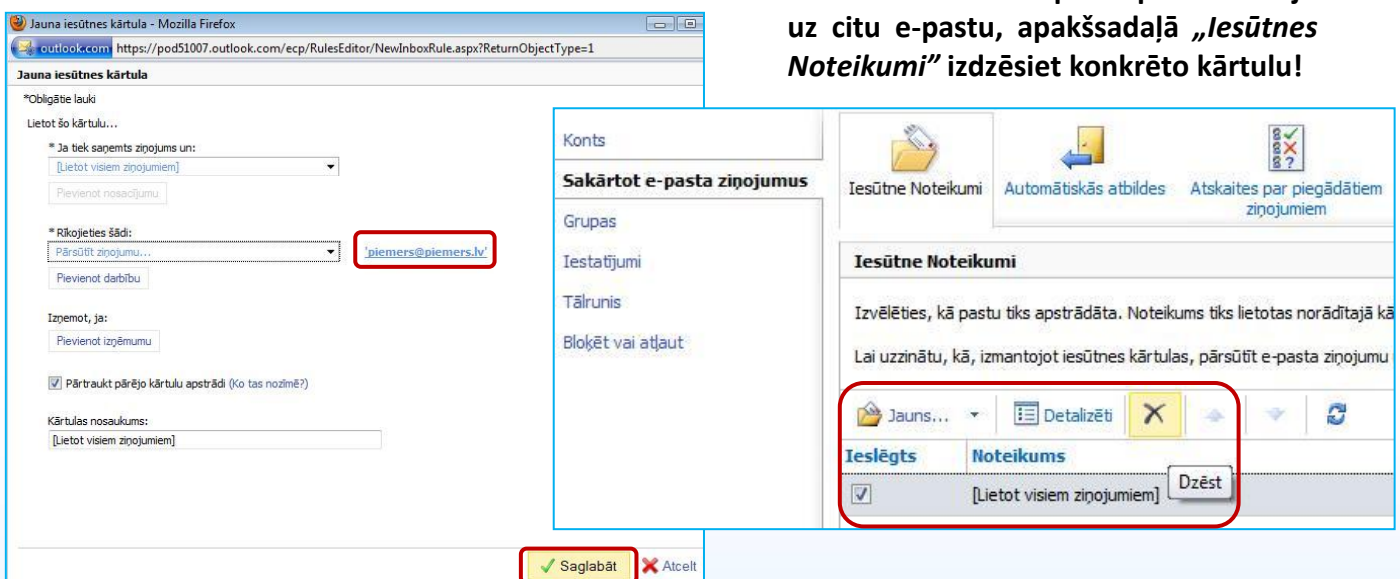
Jauna iesūtnes kārtula - Mozilla Firefox

outlook.com https://pod51007.outlook.com/ecp/RulesEditor/NewInboxRule.aspx?ReturnObjectType=1

Jauna iesūtnes kārtula

*Obligātie lauki

Lietot šo kārtulu...

* Ja tiek saņemts ziņojums un:

[Lietot visiem ziņojumiem]

Pievienot nosacījumu

* Rīkojieties šādi:

Pārsūtīt ziņojumu...

'piemers@piemers.lv'

Pievienot darbību

Izņemot, ja:

Pievienot izņēmumu

Pārtraukt pārējo kārtulu apstrādi (Ko tas nozīmē?)

Kārtulas nosaukums:

[Lietot visiem ziņojumiem]

Saglabāt

Atcelt

uz citu e-pastu, apakšsadaļā „Iesūtnes Noteikumi" izdzēsiet konkrēto kārtulu!

Konts

Sakārtot e-pasta ziņojumus

Grupas

Iestatījumi

Tālrunis

Bloķēt vai atļaut

Iesūtne Noteikumi

Automātiskās atbildes

Atskaites par piegādātiem ziņojumiem

Iesūtne Noteikumi

Izvēlēties, kā pastu tiks apstrādāta. Noteikums tiks lietotas norādītajā kā

Lai uzzinātu, kā, izmantojot iesūtnes kārtulas, pārsūtīt e-pasta ziņojumu

Jauns...

Detalizēti

Ieslēgts

Noteikums

[Lietot visiem ziņojumiem]

Dzēst